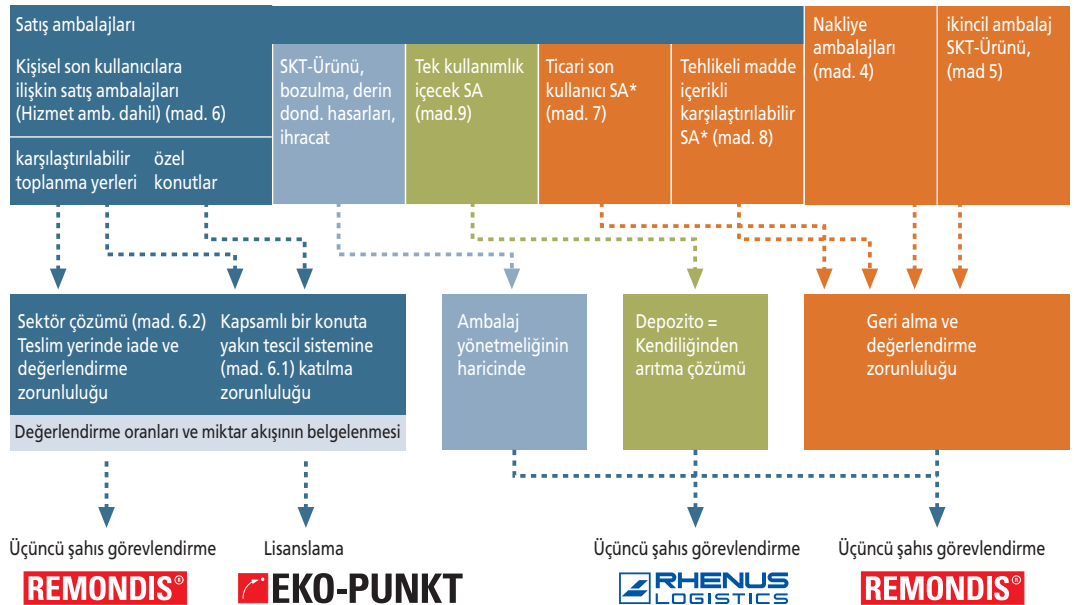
Satış ambalajları

Kişisel son kullanıcılara ilişkin satış ambalajları (Hizmet amb. dahil) (mad. 6)

karşılaştırılabilir toplanma yerleri

özel konutlar

SKT-Ürünü, bozulma, derin dond. hasarları, ihracat

Tek kullanımlık içecek SA (mad.9)

Ticari son kullanıcı SA* (mad. 7)

Tehlikeli madde içerikli karşılaştırılabilir SA* (mad. 8)

Nakliye ambalajları (mad. 4)

ikincil ambalaj SKT-Ürünü, (mad 5)

Sektör çözümü (mad. 6.2) Teslim yerinde iade ve değerlendirme zorunluluğu

Kapsamlı bir konuta yakın tescil sistemine (mad. 6.1) katılma zorunluluğu

Değerlendirme oranları ve miktar akışının belgelenmesi

Ambalaj yönetmeliğinin haricinde

Depozito = Kendiliğinden arıtma çözümü

Geri alma ve değerlendirme zorunluluğu

Üçüncü şahıs görevlendirme

REMONDIS®

Lisanslama

EKO-PUNKT

Üçüncü şahıs görevlendirme

RHENUS LOGISTICS

Üçüncü şahıs görevlendirme

REMONDIS®